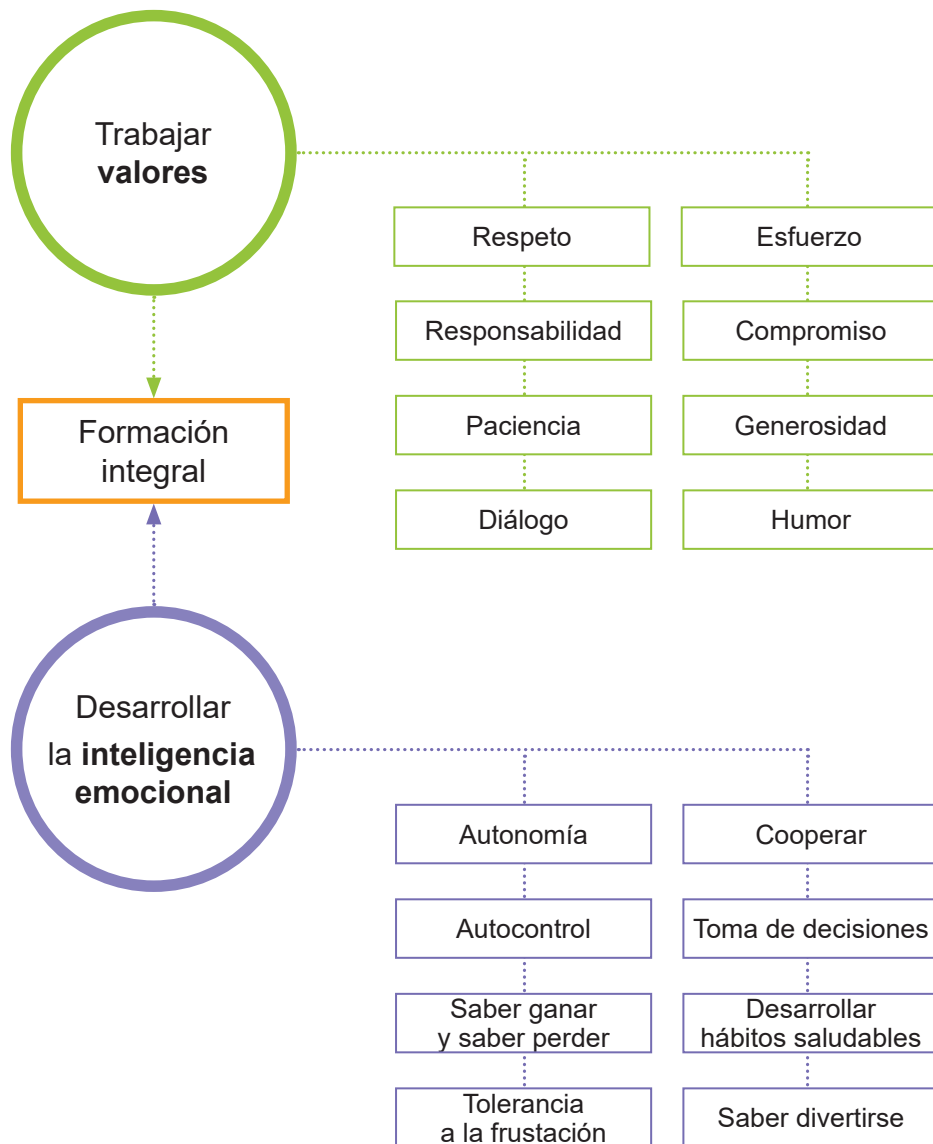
Trabajar **valores**

Respeto

Responsabilidad

Paciencia

Diálogo

Esfuerzo

Compromiso

Generosidad

Humor

Formación integral

Desarrollar la **inteligencia emocional**

Autonomía

Autocontrol

Saber ganar y saber perder

Tolerancia a la frustación

Cooperar

Toma de decisiones

Desarrollar hábitos saludables

Saber divertirse